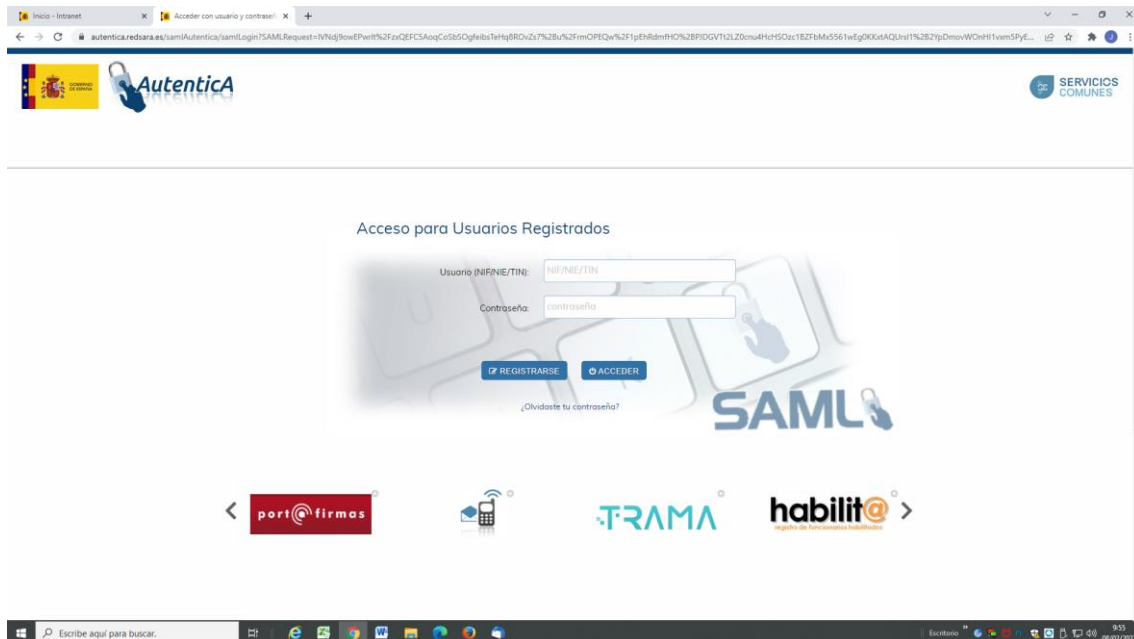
Inicio - Intranet
Acceder con usuario y contraseñ
autentica.redsara.es/samlAutentica/samlLogin?SAMLRequest=lVNdj9owEPwrIt%2FzxQEFCSAoqCoSbSOgfeibsTeHq8ROvZs7%2Bu%2FrmOPEQw%2F1pEhRdmfHO%2BPJDGVTt2LZ0cnu4HcHSOzc1BZFbMx5561wEg0KKxtAQUrsl1%2B2YpDmovWOnHl1vxm5PyE...

GOBIERNO DE ESPAÑA
AutenticA
SERVICIOS COMUNES

Acceso para Usuarios Registrados
Usuario (NIF/NIE/TIN): NIF/NIE/TIN
Contraseña: contraseña
REGISTRARSE
ACCEDER
¿Olvidaste tu contraseña?
SAML

port@firmas
TRAMA
habilit@
registro de funcionarios habilitados

Escribe aquí para buscar.
Escritorio
9:55